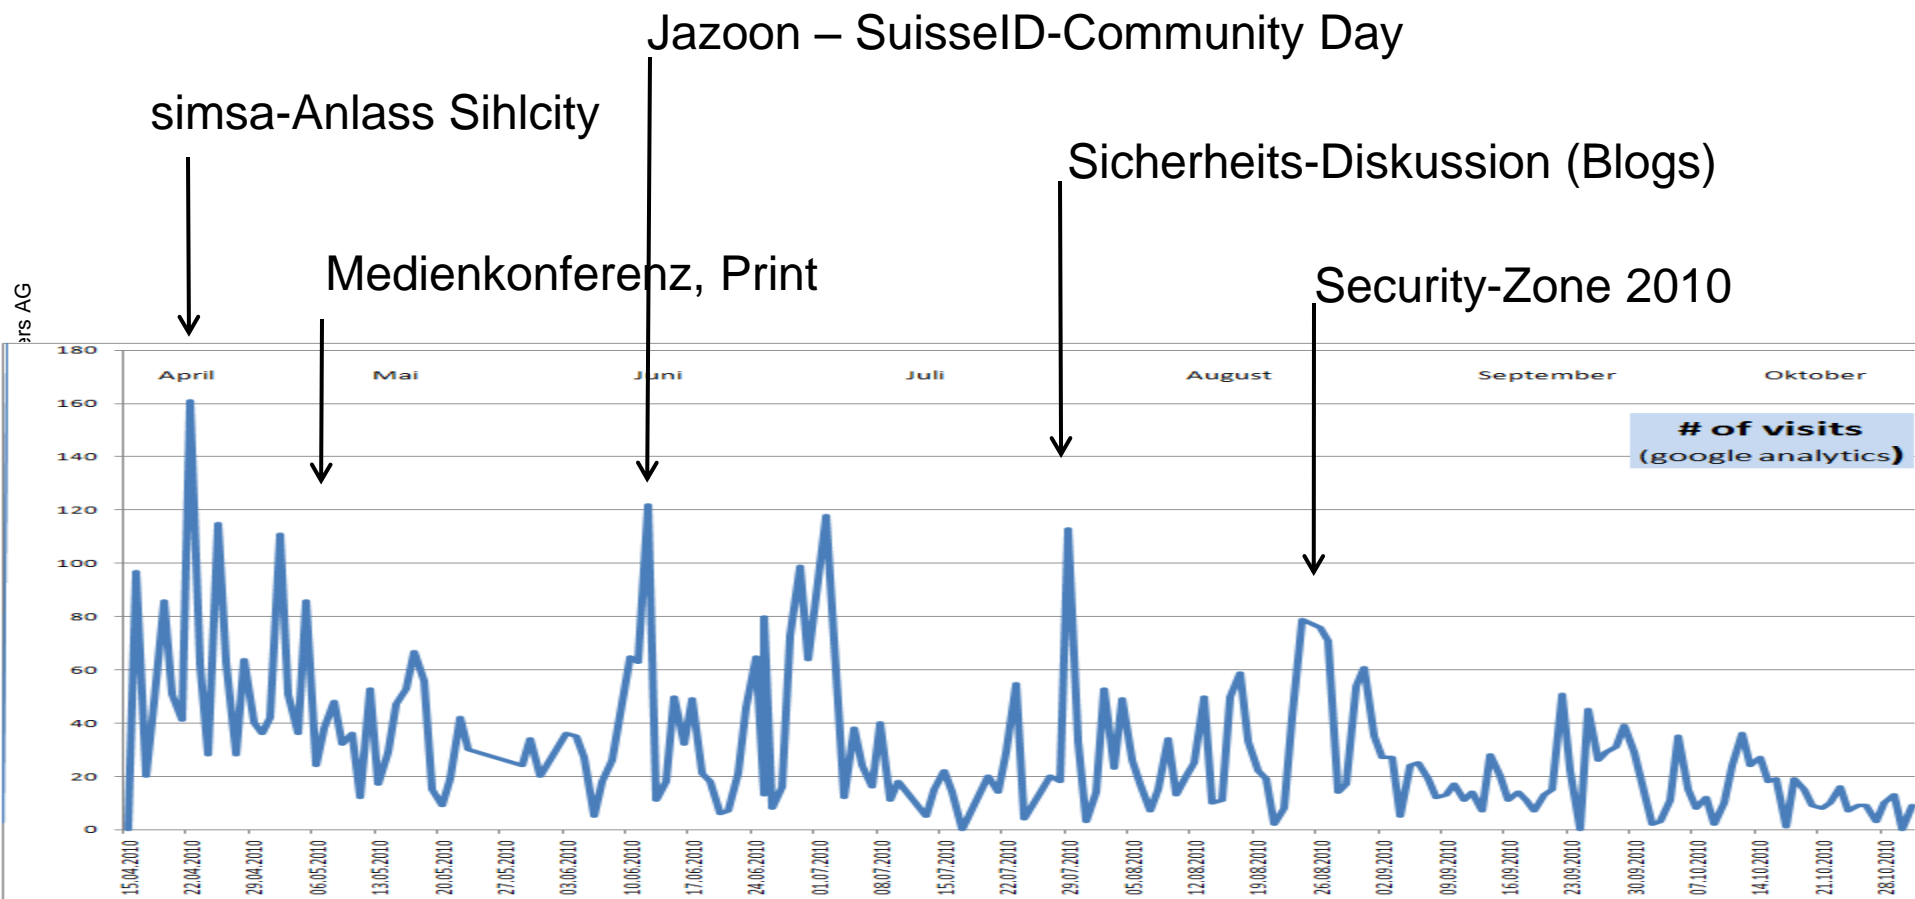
Jazoon – SuisseID-Community Day

simsa-Anlass Sihlcity

Sicherheits-Diskussion (Blogs)

Medienkonferenz, Print

Security-Zone 2010

ers AG

180
160
140
120
100
80
60
40
20
0

April
Mai
Juni
Juli
August
September
Oktober

# of visits
(google analytics)

15.04.2010
22.04.2010
29.04.2010
06.05.2010
13.05.2010
20.05.2010
27.05.2010
03.06.2010
10.06.2010
17.06.2010
24.06.2010
01.07.2010
08.07.2010
15.07.2010
22.07.2010
29.07.2010
05.08.2010
12.08.2010
19.08.2010
26.08.2010
02.09.2010
09.09.2010
16.09.2010
23.09.2010
30.09.2010
07.10.2010
14.10.2010
21.10.2010
28.10.2010